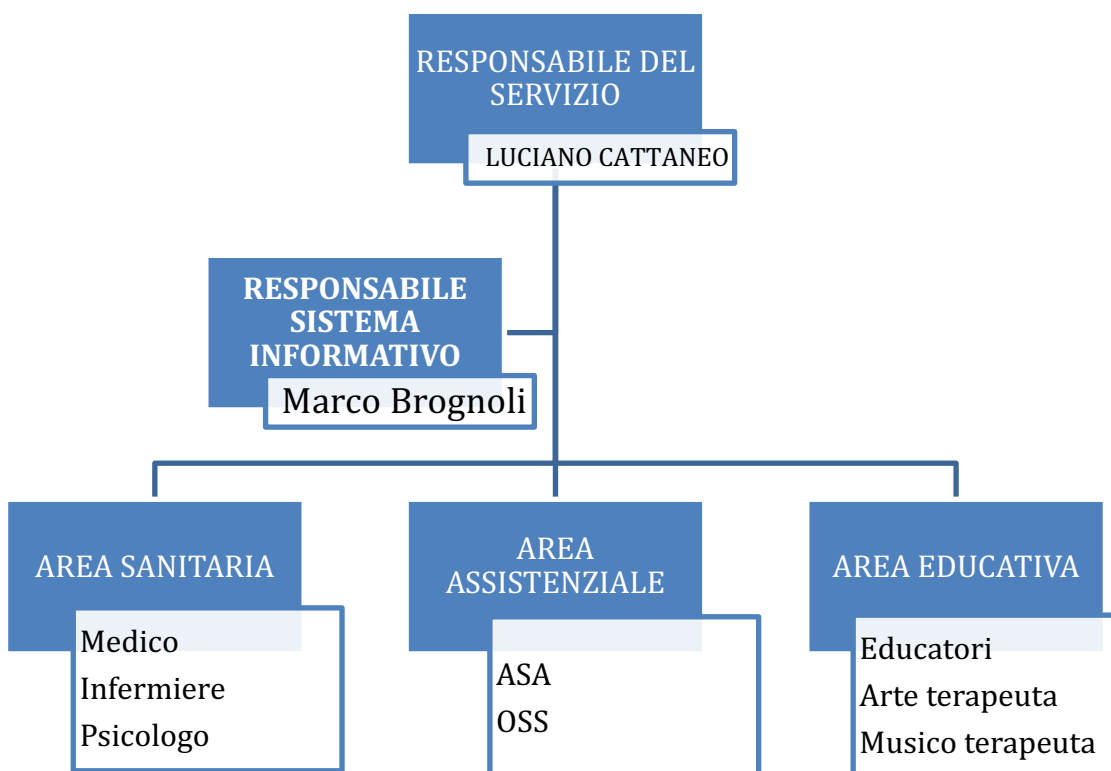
RESPONSABILE DEL SERVIZIO

LUCIANO CATTANEO

RESPONSABILE SISTEMA INFORMATIVO

Marco Brognoli

AREA SANITARIA

Medico
Infermiere
Psicologo

AREA ASSISTENZIALE

ASA
OSS

AREA EDUCATIVA

Educatori
Arte terapeuta
Musico terapeuta